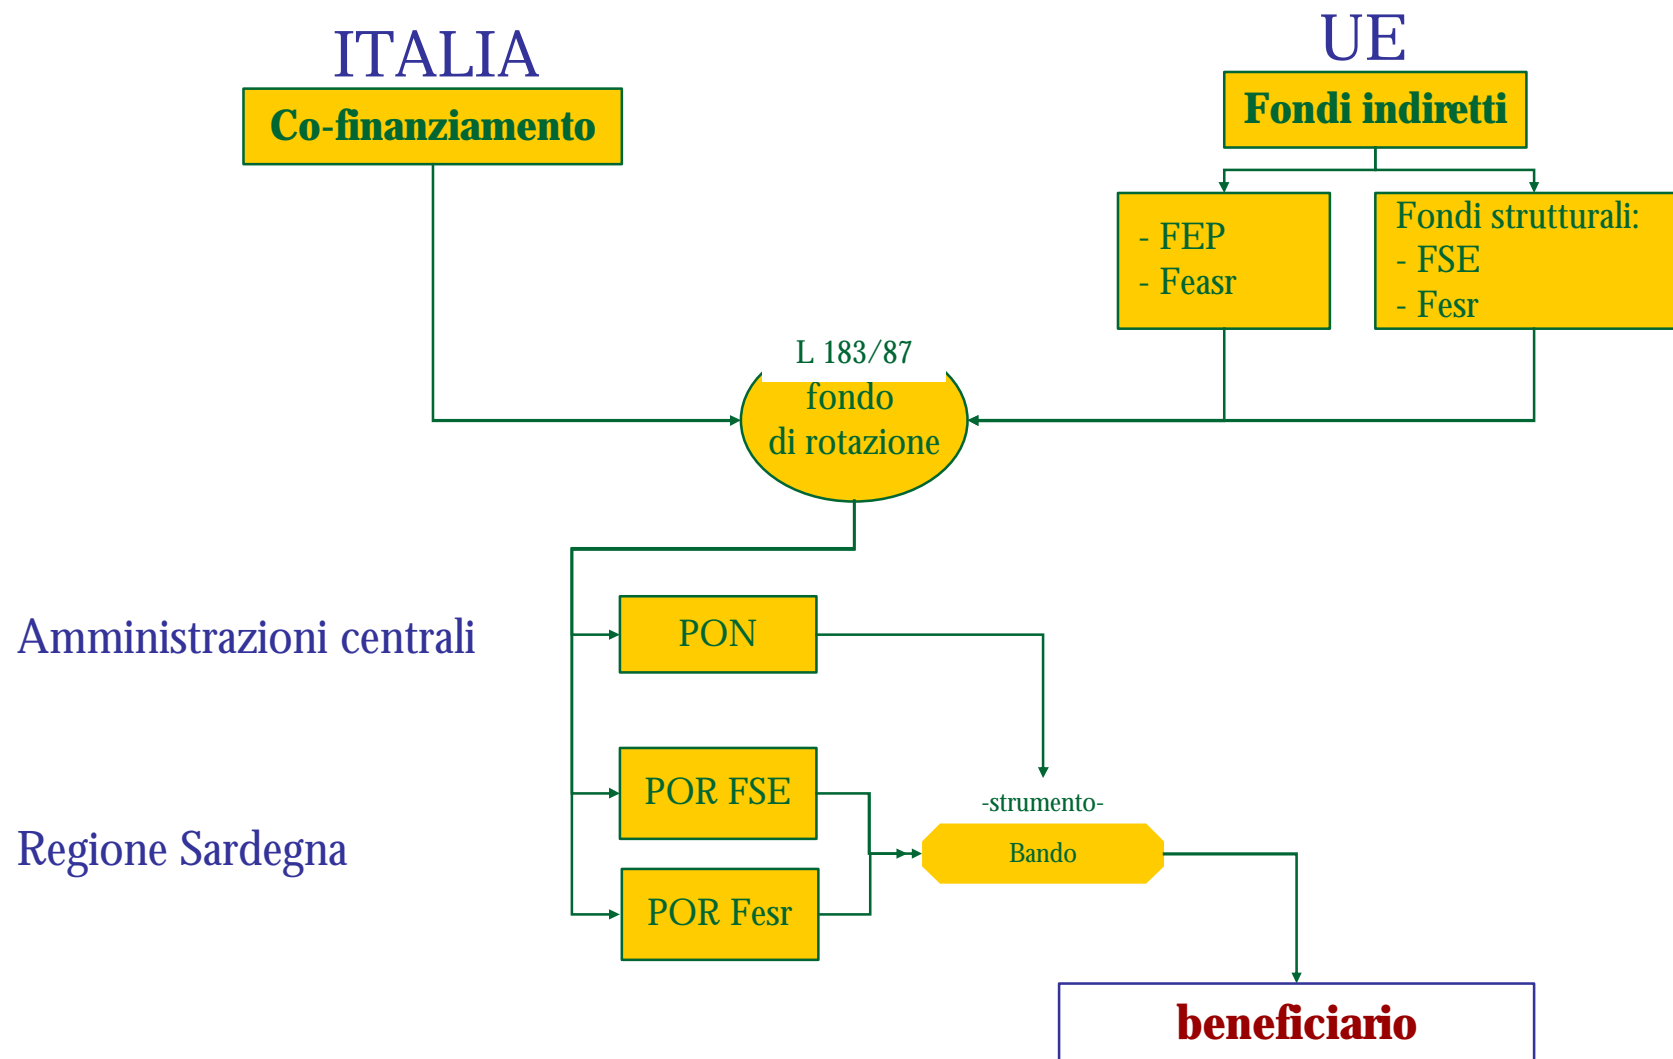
ITALIA

Co-finanziamento

UE

Fondi indiretti

- FEP
- Feasr

Fondi strutturali:
- FSE
- Fesr

L 183/87

fondo di rotazione

Amministrazioni centrali

PON

Regione Sardegna

POR FSE

POR Fesr

-strumento-

Bando

beneficiario